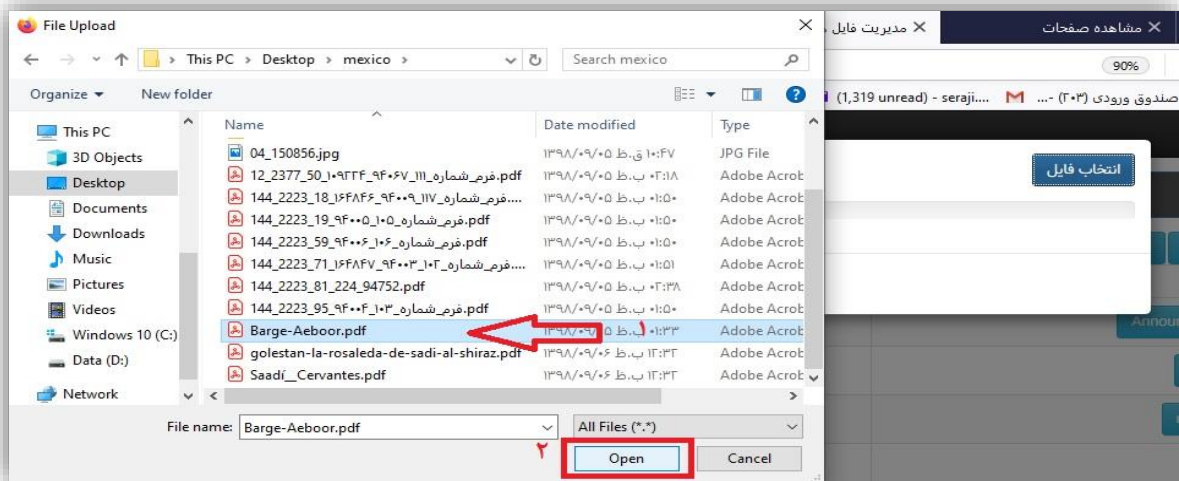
File Upload
This PC > Desktop > mexico >
Search mexico
Organize ▾ New folder
This PC
3D Objects
Desktop
Documents
Downloads
Music
Pictures
Videos
Windows 10 (C:)
Data (D:)
Network

| Name | Date modified | Type |
|---|---|---|
| 04_150856.jpg | ۱۳۹۸/۰۹/۰۵ ق.ظ ۱۰:۴۷ | JPG File |
| 12_2377_50_۱۰۹۳۲۴_۹۴۰۶۷_فرم_شماره_۱۱۱.pdf | ۱۳۹۸/۰۹/۰۵ ب.ظ ۰۲:۱۸ | Adobe Acrob |
| 144_2223_18_۱۶۴۸۴۶_۹۴۰۰۹_فرم_شماره_۱۱۷... | ۱۳۹۸/۰۹/۰۵ ب.ظ ۰۱:۵۰ | Adobe Acrob |
| 144_2223_19_۹۴۰۰۵_فرم_شماره_۱۰۵.pdf | ۱۳۹۸/۰۹/۰۵ ب.ظ ۰۱:۵۰ | Adobe Acrob |
| 144_2223_59_۹۴۰۰۶_فرم_شماره_۱۰۶.pdf | ۱۳۹۸/۰۹/۰۵ ب.ظ ۰۱:۵۰ | Adobe Acrob |
| 144_2223_71_۱۶۴۸۴۷_۹۴۰۰۳_فرم_شماره_۱۰۲... | ۱۳۹۸/۰۹/۰۵ ب.ظ ۰۱:۵۱ | Adobe Acrob |
| 144_2223_81_224_94752.pdf | ۱۳۹۸/۰۹/۰۵ ب.ظ ۰۲:۳۸ | Adobe Acrob |
| 144_2223_95_۹۴۰۰۴_فرم_شماره_۱۰۳.pdf | ۱۳۹۸/۰۹/۰۵ ب.ظ ۰۱:۵۰ | Adobe Acrob |
| Barge-Aeboor.pdf | ۱۳۹۸/۰۹/۰۵ ب.ظ ۰۱:۳۳ | Adobe Acrob |
| golestan-la-rosaleda-de-sadi-al-shiraz.pdf | ۱۳۹۸/۰۹/۰۶ ب.ظ ۱۲:۳۲ | Adobe Acrob |
| Saadí__Cervantes.pdf | ۱۳۹۸/۰۹/۰۶ ب.ظ ۱۲:۳۲ | Adobe Acrob |

۱
File name: Barge-Aeboor.pdf
All Files (*.*)
۲
Open
Cancel

مدیریت فایل
مشاهده صفحات
90%
(1,319 unread) - seraji....
صندوق ورودی (۲۰۳) - ...
انتخاب فایل
Announ